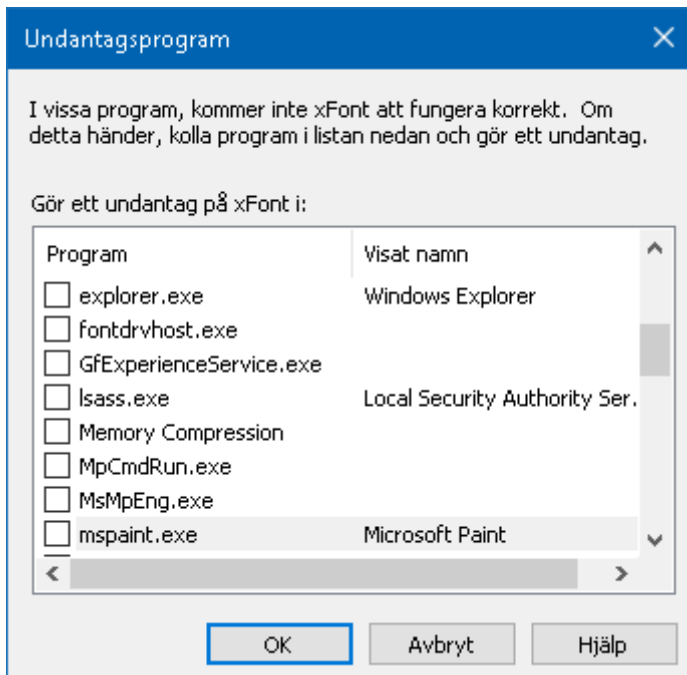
Undantagsprogram

I vissa program, kommer inte xFont att fungera korrekt. Om detta händer, kolla program i listan nedan och gör ett undantag.

Gör ett undantag på xFont i:

| Program | Visat namn |
|---|---|
| explorer.exe | Windows Explorer |
| fontdrvhost.exe | |
| GfExperienceService.exe | |
| lsass.exe | Local Security Authority Ser. |
| Memory Compression | |
| MpCmdRun.exe | |
| MsMpEng.exe | |
| mspaint.exe | Microsoft Paint |

OK Avbryt Hjälp